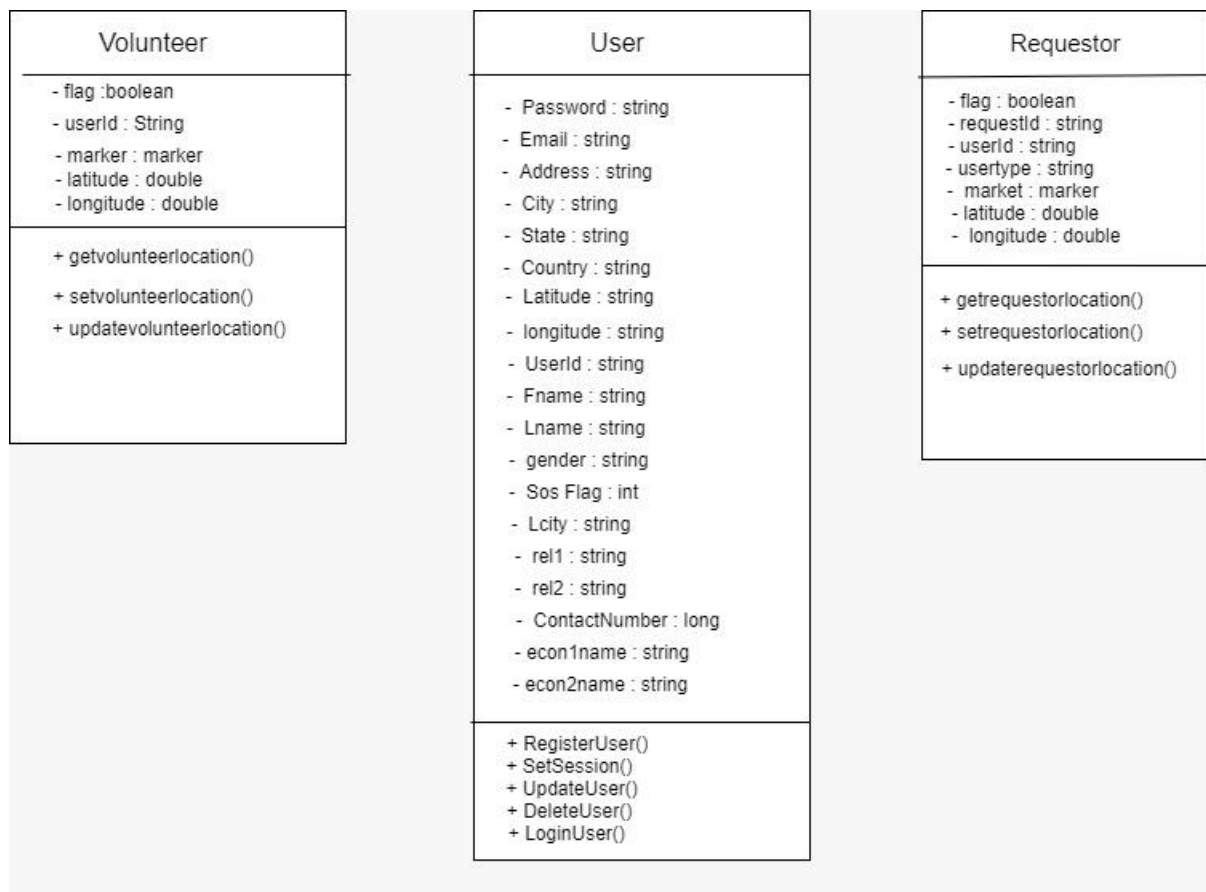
Volunteer

- flag :boolean
- userId : String
- marker : marker
- latitude : double
- longitude : double

+ getvolunteerlocation()
+ setvolunteerlocation()
+ updatevolunteerlocation()

User

- Password : string
- Email : string
- Address : string
- City : string
- State : string
- Country : string
- Latitude : string
- longitude : string
- UserId : string
- Fname : string
- Lname : string
- gender : string
- Sos Flag : int
- Lcity : string
- rel1 : string
- rel2 : string
- ContactNumber : long
- econ1name : string
- econ2name : string

+ RegisterUser()
+ SetSession()
+ UpdateUser()
+ DeleteUser()
+ LoginUser()

Requestor

- flag : boolean
- requestId : string
- userId : string
- usertype : string
- market : marker
- latitude : double
- longitude : double

+ getrequestorlocation()
+ setrequestorlocation()
+ updaterequestorlocation()